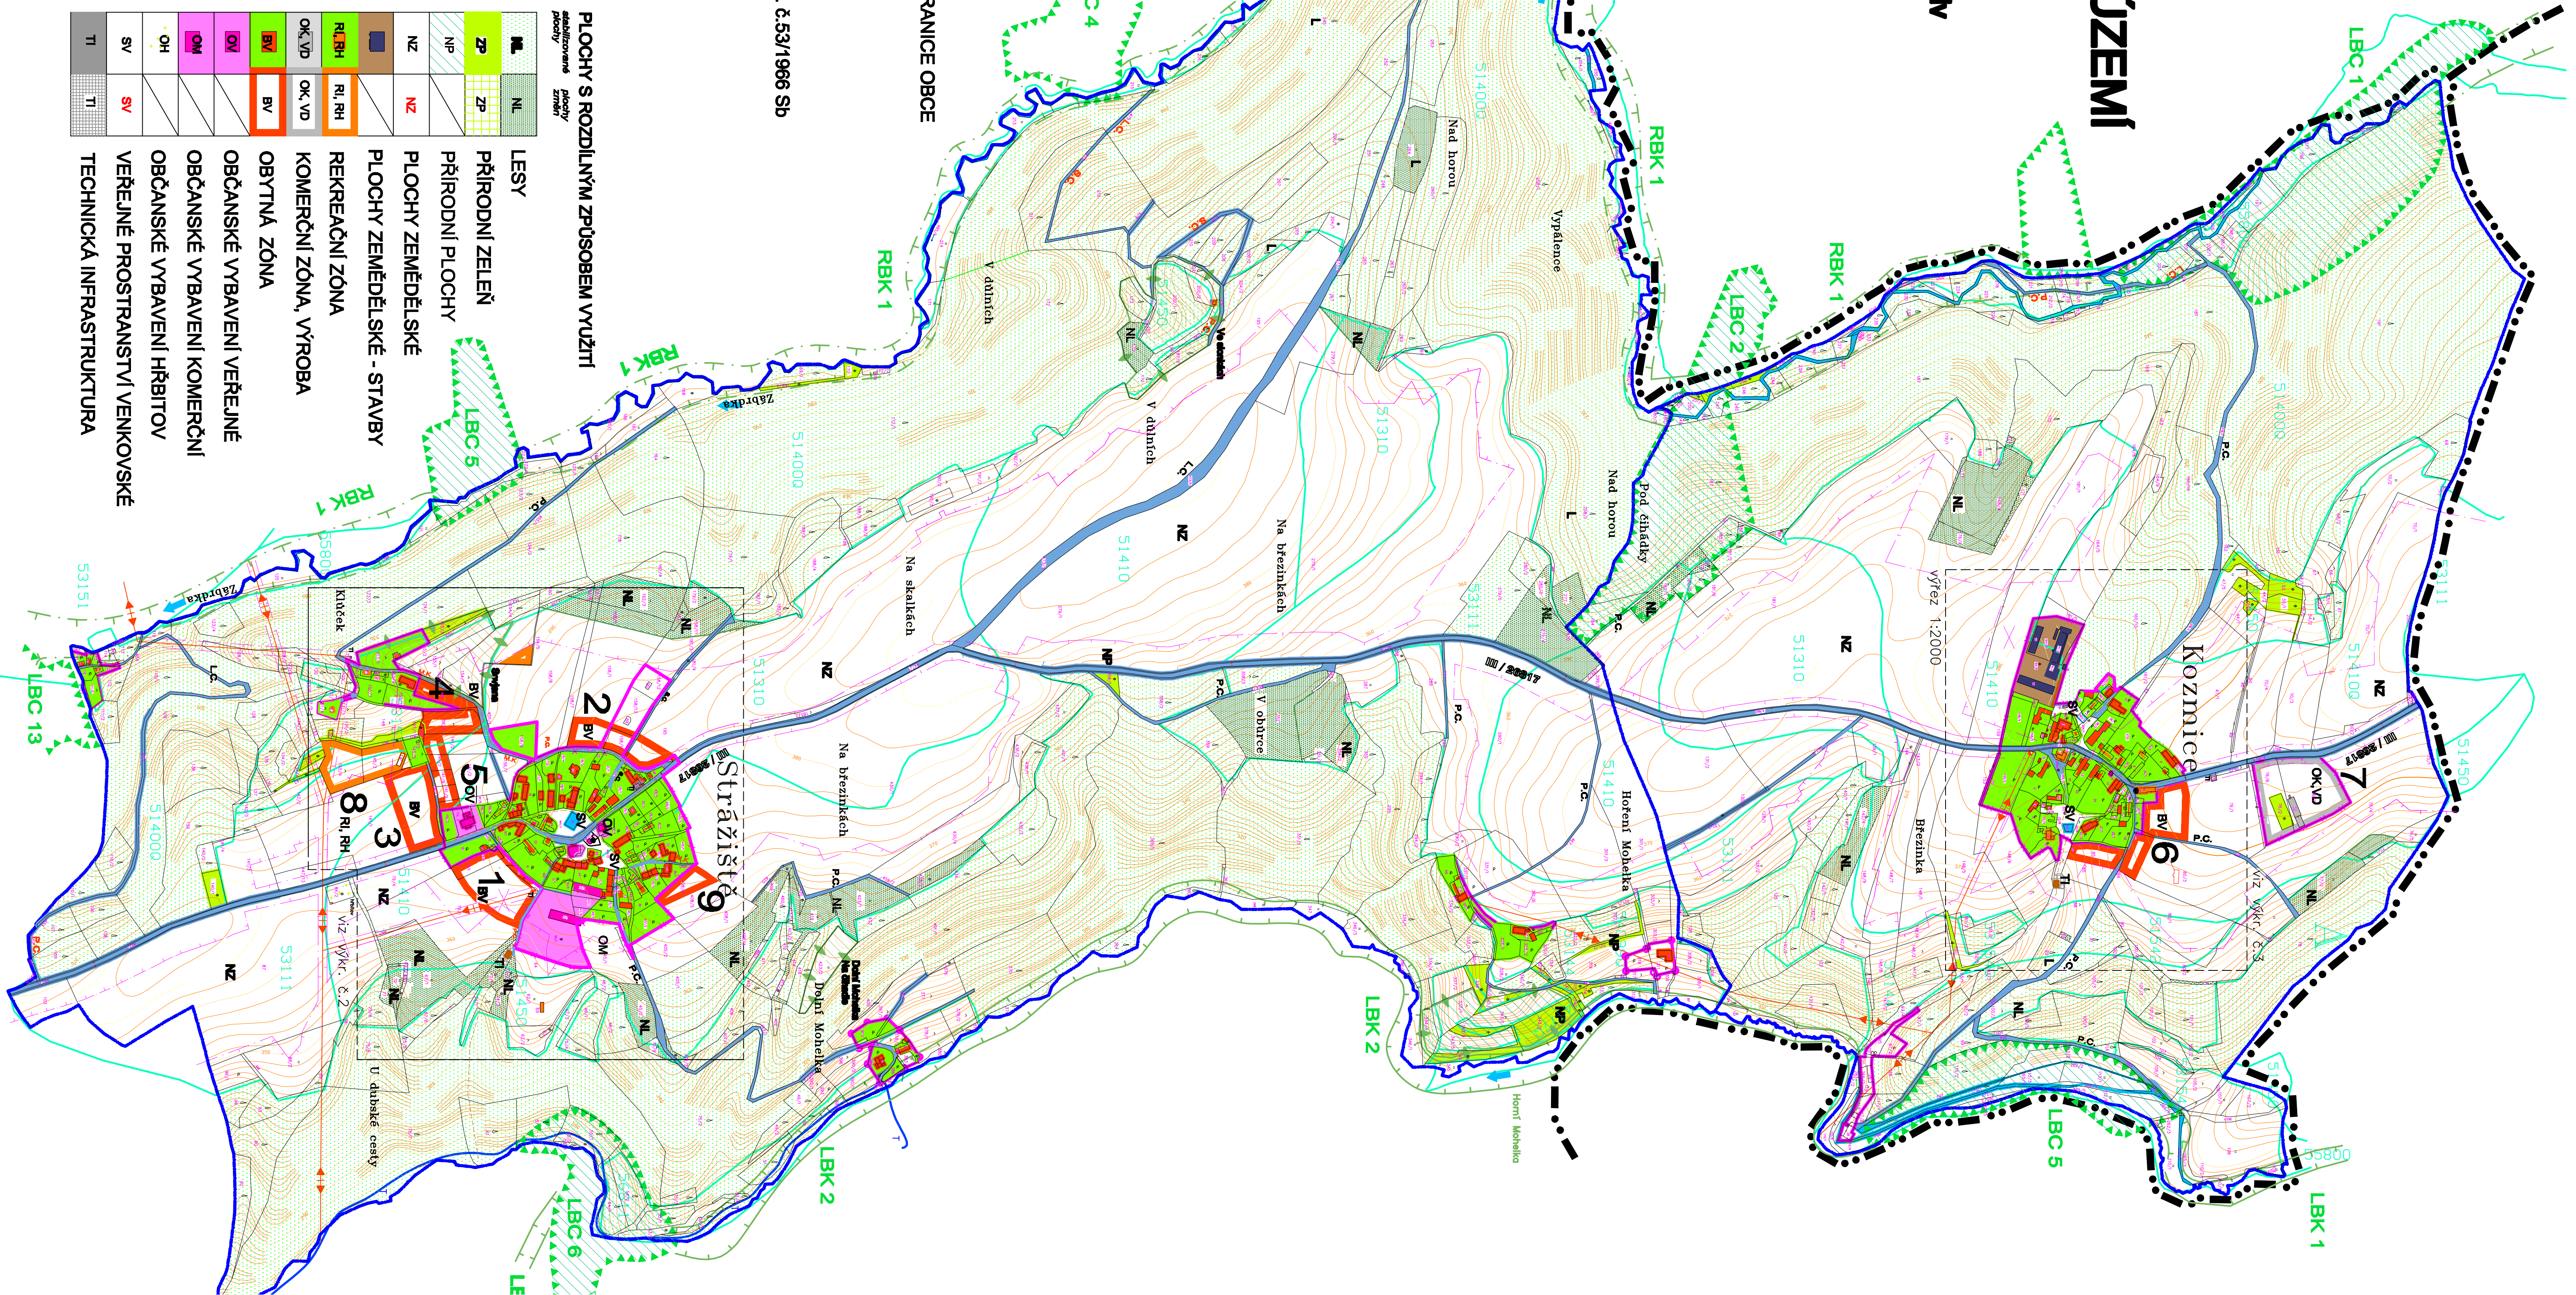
PLOCHY S ROZDÍLNÝM ZPŮSOBEM VYUŽITÍ

stabilizované plochy | plochy změn |
|---|---|---|
| NL | NL | LESY |
| ZP | ZP | PŘÍRODNÍ ZELEŇ |
| NP | | PŘÍRODNÍ PLOCHY |
| NZ | NZ | PLOCHY ZEMĚDĚLSKÉ |
| | | PLOCHY ZEMĚDĚLSKÉ - STAVBY |
| RI, RH | RI, RH | REKREAČNÍ ZÓNA |
| OK, VD | OK, VD | KOMERČNÍ ZÓNA, VÝROBA |
| BV | BV | OBYTNÁ ZÓNA |
| OV | | OBČANSKÉ VYBAVENÍ VEŘEJNÉ |
| OM | | OBČANSKÉ VYBAVENÍ KOMERČNÍ |
| OH | | OBČANSKÉ VYBAVENÍ HŘBITOV |
| SV | SV | VEŘEJNÉ PROSTRANSTVÍ VENKOVSKÉ |
| TI | TI | TECHNICKÁ INFRASTRUKTURA |

č.53/1966 Sb

RANICE OBCE

ÚZEMÍ

RBK 1
RBK 1
RBK 1
RBK 1
RBK 1
LBC 1
LBC 2
LBC 4
LBC 5
LBC 5
LBC 6
LBC 13
LBK 1
LBK 2
LBK 2

Nad horou
Vypálence
V dolinách
V dolinách
Na březinkách
Na skalkách
Na březinkách
Nad horou
Pod činkou
V občiné
Horní Mohelka
Dolní Mohelka
Březinka
U dubaké cesty
Klátek
Záhrádka
Stražiště
Kozmice
Horní Mohelka

výřez 1:2000
viz výkr. č.2
viz výkr. č.3

III / 28817

1 BV
2 BV
3 BV
4 BV
5 BV
6 BV
7 OK, VD
8 RI, RH
9

NZ
NL
NP
L
P.C.
SV
OV
OM
TI
BV

51400
51410
51310
53111
53151
51450